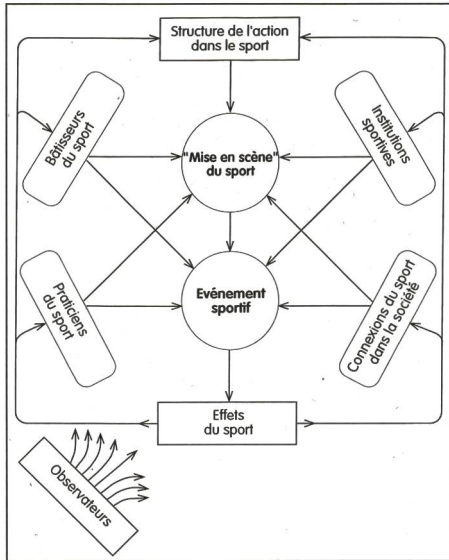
Structure de l'action dans le sport

Bâtisseurs du sport

Institutions sportives

"Mise en scène" du sport

Praticiens du sport

Evénement sportif

Connexions du sport dans la société

Effets du sport

Observateurs